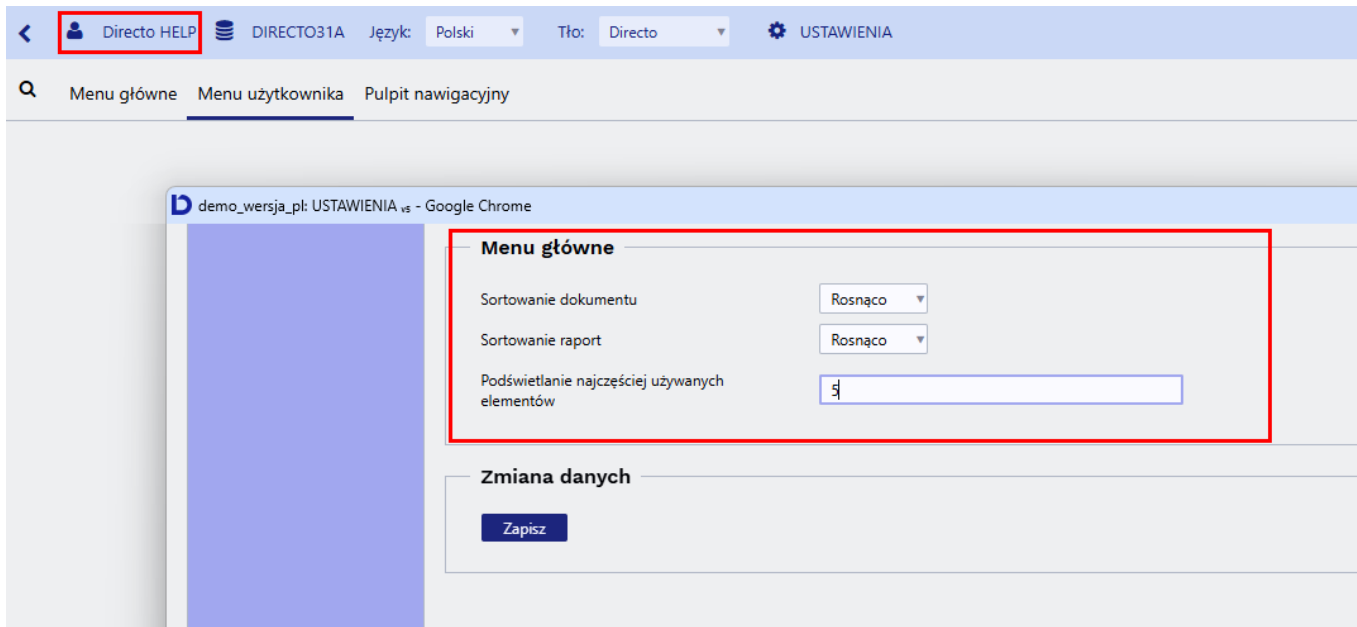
Directo HELP DIRECTO31A Język: Polski Tło: Directo USTAWIENIA

Menu główne Menu użytkownika Pulpit nawigacyjny

demo_wersja_pl: USTAWIENIA v5 - Google Chrome

Menu główne

Sortowanie dokumentu Rosnąco

Sortowanie raport Rosnąco

Podświetlanie najczęściej używanych elementów 5

Zmiana danych

Zapisz